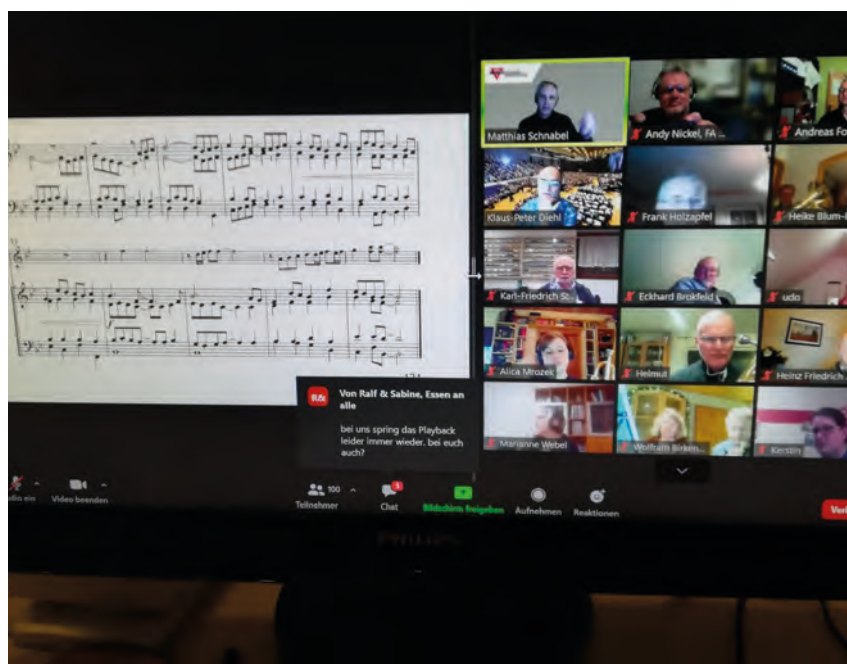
Matthias Schnabel
Andy Nickel, FA ...
Andreas Fo
Klaus-Peter Diehl
Frank Holzapfel
Heike Blum-
Karl-Friedrich St...
Eckhard Brokfeld
udo
Alica Mrozek
Helmut
Heinz Friedrich
Marianne Webel
Wolfram Birken...
Kerstin

171

R&S
Von Ralf & Sabine, Essen an alle
bei uns spring das Playback leider immer wieder. bei euch auch?

udio ein
Video beenden
100
Teilnehmer
1
Chat
Bildschirm freigeben
Aufnehmen
Reaktionen
Ver

PHILIPS